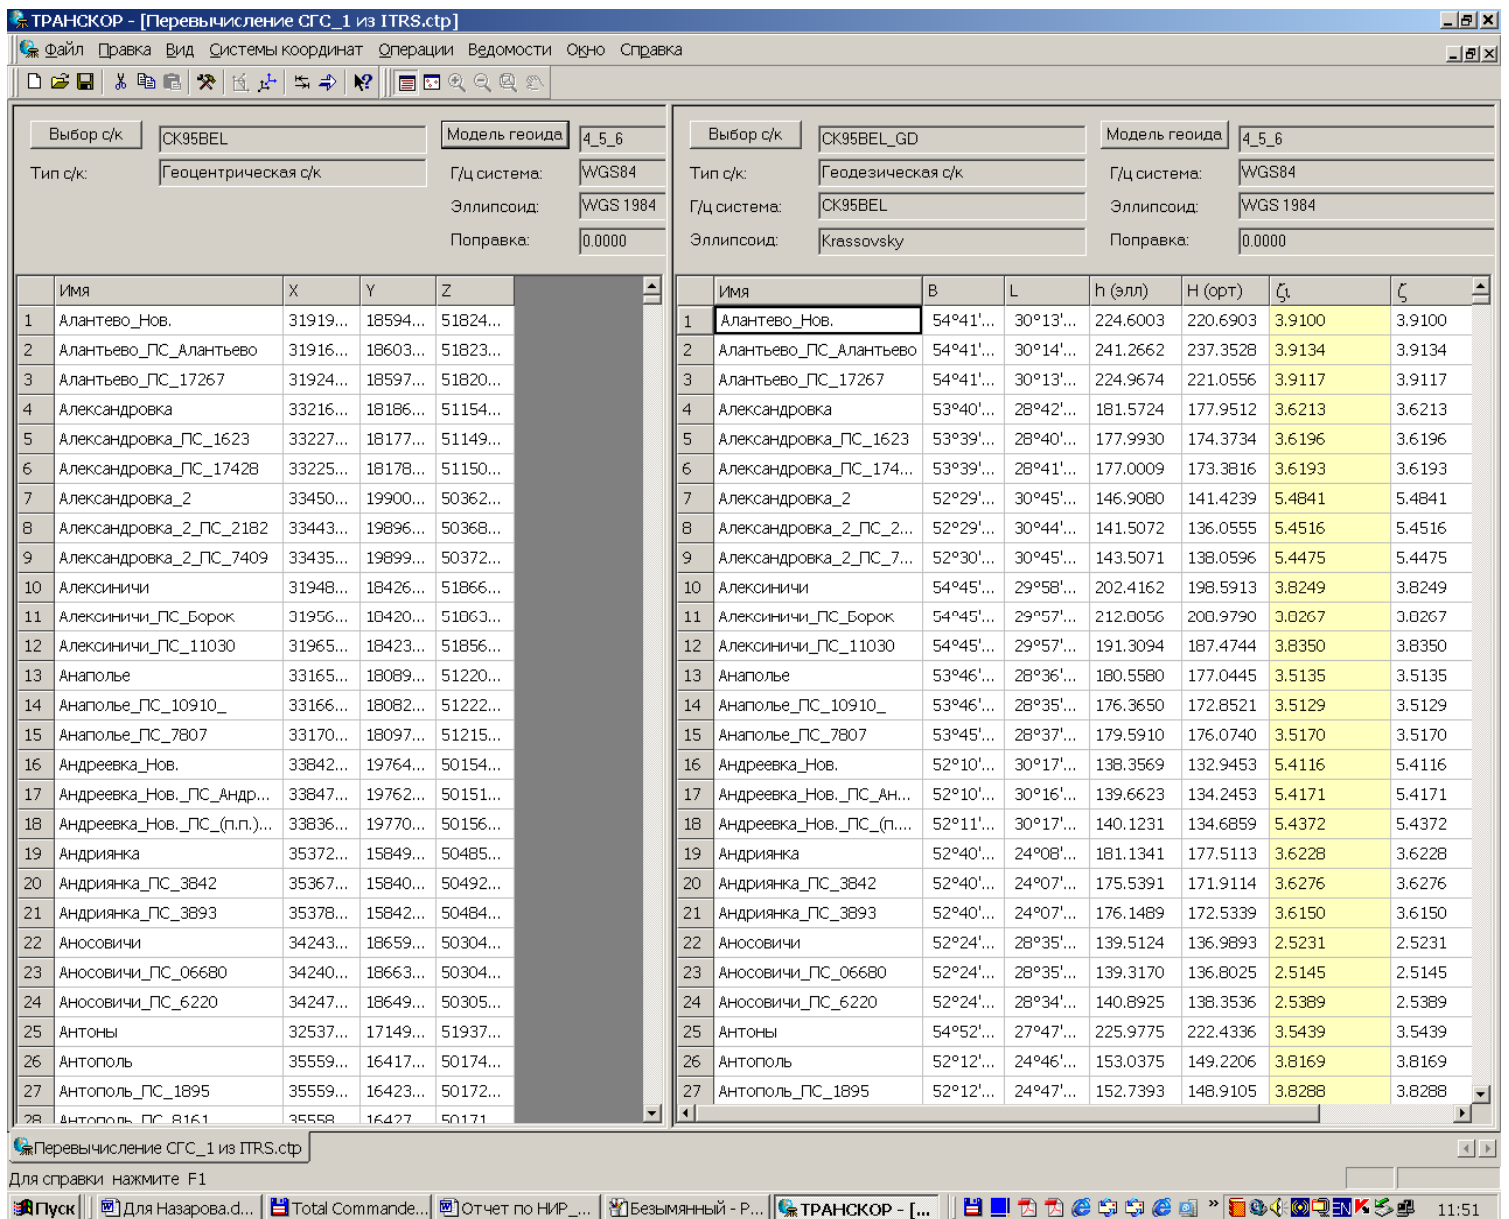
ТРАНСКОР - [Перевычисление СГС_1 из ITRS.ctp]

Файл Правка Вид Системы координат Операции Ведомости Окно Справка

Выбор с/к CK95BEL Модель геоида 4_5_6
Тип с/к: Геоцентрическая с/к Г/ц система: WGS84
Эллипсоид: WGS 1984
Поправка: 0.0000

| | Имя | X | Y | Z |
|---|---|---|---|---|
| 1 | Алантево_Нов. | 31919... | 18594... | 51824... |
| 2 | Алантьево_ПС_Алантьево | 31916... | 18603... | 51823... |
| 3 | Алантьево_ПС_17267 | 31924... | 18597... | 51820... |
| 4 | Александровка | 33216... | 18186... | 51154... |
| 5 | Александровка_ПС_1623 | 33227... | 18177... | 51149... |
| 6 | Александровка_ПС_17428 | 33225... | 18178... | 51150... |
| 7 | Александровка_2 | 33450... | 19900... | 50362... |
| 8 | Александровка_2_ПС_2182 | 33443... | 19896... | 50368... |
| 9 | Александровка_2_ПС_7409 | 33435... | 19899... | 50372... |
| 10 | Алексиничи | 31948... | 18426... | 51866... |
| 11 | Алексиничи_ПС_Борок | 31956... | 18420... | 51863... |
| 12 | Алексиничи_ПС_11030 | 31965... | 18423... | 51856... |
| 13 | Анаполье | 33165... | 18089... | 51220... |
| 14 | Анаполье_ПС_10910_ | 33166... | 18082... | 51222... |
| 15 | Анаполье_ПС_7807 | 33170... | 18097... | 51215... |
| 16 | Андреевка_Нов. | 33842... | 19764... | 50154... |
| 17 | Андреевка_Нов._ПС_Андр... | 33847... | 19762... | 50151... |
| 18 | Андреевка_Нов._ПС_(п.п.)... | 33836... | 19770... | 50156... |
| 19 | Андриянка | 35372... | 15849... | 50485... |
| 20 | Андриянка_ПС_3842 | 35367... | 15840... | 50492... |
| 21 | Андриянка_ПС_3893 | 35378... | 15842... | 50484... |
| 22 | Аносовичи | 34243... | 18659... | 50304... |
| 23 | Аносовичи_ПС_06680 | 34240... | 18663... | 50304... |
| 24 | Аносовичи_ПС_6220 | 34247... | 18649... | 50305... |
| 25 | Антоны | 32537... | 17149... | 51937... |
| 26 | Антополь | 35559... | 16417... | 50174... |
| 27 | Антополь_ПС_1895 | 35559... | 16423... | 50172... |
| 28 | Антополь_ПС_8161 | 35558 | 16427 | 50171 |

Выбор с/к CK95BEL_GD Модель геоида 4_5_6
Тип с/к: Геодезическая с/к Г/ц система: WGS84
Г/ц система: CK95BEL Эллипсоид: WGS 1984
Эллипсоид: Krassovsky Поправка: 0.0000

| | Имя | B | L | h (элл) | H (орт) | ζ | ζ |
|---|---|---|---|---|---|---|---|
| 1 | Алантево_Нов. | 54°41'... | 30°13'... | 224.6003 | 220.6903 | 3.9100 | 3.9100 |
| 2 | Алантьево_ПС_Алантьево | 54°41'... | 30°14'... | 241.2662 | 237.3528 | 3.9134 | 3.9134 |
| 3 | Алантьево_ПС_17267 | 54°41'... | 30°13'... | 224.9674 | 221.0556 | 3.9117 | 3.9117 |
| 4 | Александровка | 53°40'... | 28°42'... | 181.5724 | 177.9512 | 3.6213 | 3.6213 |
| 5 | Александровка_ПС_1623 | 53°39'... | 28°40'... | 177.9930 | 174.3734 | 3.6196 | 3.6196 |
| 6 | Александровка_ПС_174... | 53°39'... | 28°41'... | 177.0009 | 173.3816 | 3.6193 | 3.6193 |
| 7 | Александровка_2 | 52°29'... | 30°45'... | 146.9080 | 141.4239 | 5.4841 | 5.4841 |
| 8 | Александровка_2_ПС_2... | 52°29'... | 30°44'... | 141.5072 | 136.0555 | 5.4516 | 5.4516 |
| 9 | Александровка_2_ПС_7... | 52°30'... | 30°45'... | 143.5071 | 138.0596 | 5.4475 | 5.4475 |
| 10 | Алексиничи | 54°45'... | 29°58'... | 202.4162 | 198.5913 | 3.8249 | 3.8249 |
| 11 | Алексиничи_ПС_Борок | 54°45'... | 29°57'... | 212.0056 | 208.9790 | 3.0267 | 3.0267 |
| 12 | Алексиничи_ПС_11030 | 54°45'... | 29°57'... | 191.3094 | 187.4744 | 3.8350 | 3.8350 |
| 13 | Анаполье | 53°46'... | 28°36'... | 180.5580 | 177.0445 | 3.5135 | 3.5135 |
| 14 | Анаполье_ПС_10910_ | 53°46'... | 28°35'... | 176.3650 | 172.8521 | 3.5129 | 3.5129 |
| 15 | Анаполье_ПС_7807 | 53°45'... | 28°37'... | 179.5910 | 176.0740 | 3.5170 | 3.5170 |
| 16 | Андреевка_Нов. | 52°10'... | 30°17'... | 138.3569 | 132.9453 | 5.4116 | 5.4116 |
| 17 | Андреевка_Нов._ПС_Ан... | 52°10'... | 30°16'... | 139.6623 | 134.2453 | 5.4171 | 5.4171 |
| 18 | Андреевка_Нов._ПС_(п.... | 52°11'... | 30°17'... | 140.1231 | 134.6859 | 5.4372 | 5.4372 |
| 19 | Андриянка | 52°40'... | 24°08'... | 181.1341 | 177.5113 | 3.6228 | 3.6228 |
| 20 | Андриянка_ПС_3842 | 52°40'... | 24°07'... | 175.5391 | 171.9114 | 3.6276 | 3.6276 |
| 21 | Андриянка_ПС_3893 | 52°40'... | 24°07'... | 176.1489 | 172.5339 | 3.6150 | 3.6150 |
| 22 | Аносовичи | 52°24'... | 28°35'... | 139.5124 | 136.9893 | 2.5231 | 2.5231 |
| 23 | Аносовичи_ПС_06680 | 52°24'... | 28°35'... | 139.3170 | 136.8025 | 2.5145 | 2.5145 |
| 24 | Аносовичи_ПС_6220 | 52°24'... | 28°34'... | 140.8925 | 138.3536 | 2.5389 | 2.5389 |
| 25 | Антоны | 54°52'... | 27°47'... | 225.9775 | 222.4336 | 3.5439 | 3.5439 |
| 26 | Антополь | 52°12'... | 24°46'... | 153.0375 | 149.2206 | 3.8169 | 3.8169 |
| 27 | Антополь_ПС_1895 | 52°12'... | 24°47'... | 152.7393 | 148.9105 | 3.8288 | 3.8288 |

Перевычисление СГС_1 из ITRS.ctp

Для справки нажмите F1

Пуск | Для Назарова.d... | Total Commande... | Отчет по НИР_... | Безымянный - P... | ТРАНСКОР - [... | 11:51